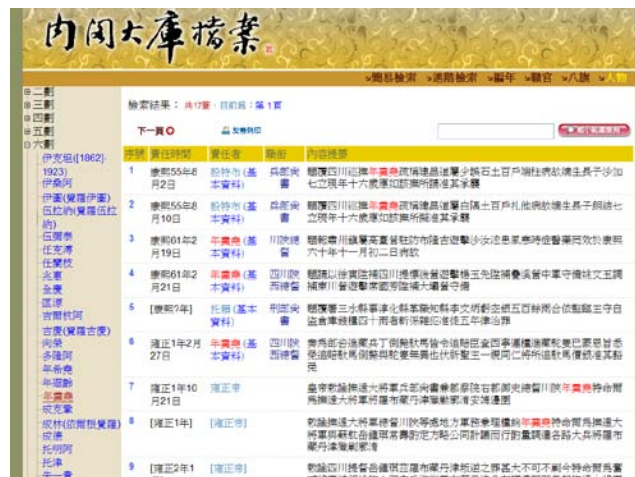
內閣大庫檔案

»簡易檢索 »進階檢索 »編年 »職官 »人物

⊞二劃
⊞三劃
⊞四劃
⊞五劃
⊟六劃
伊克坦(1862-1923)
伊桑阿
伊齋(覺羅伊齋)
伍拉納(覺羅伍拉納)
伍爾泰
任克溥
任蘭枝
光泰
全魁
匡源
吉爾杭阿
吉慶(覺羅吉慶)
向榮
多隆阿
年希堯
年遐齡
年羹堯
成克鞏
成林(欽爾根覺羅)
安德
托明阿
托津
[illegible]

檢索結果：共17筆，目前為：第1頁

下一頁

| 序號 | 責任時間 | 責任者 | 類別 | 內容提要 |
|---|---|---|---|---|
| 1 | 康熙55年8月2日 | 殷特布(基本資料) | 兵部尚書 | 題覆四川巡撫年羹堯疏請續撥土司百戶瑞柱病故嫡長子沙加七立現年十六歲應如該撫所請准其承襲 |
| 2 | 康熙55年8月10日 | 殷特布(基本資料) | 兵部尚書 | 題覆四川巡撫年羹堯疏請撥土司白馬土百戶扎他病故嫡長子歸德七立現年十六歲應如該撫所請准其承襲 |
| 3 | 康熙61年2月19日 | 年羹堯(基本資料) | 川陝總督 | 題報四川鎮標英豐營駐防布隆吉遊擊汪汝淳患風痿請旨敕部揀員補授年六十年十一月初二日病故 |
| 4 | 康熙61年2月21日 | 年羹堯(基本資料) | 四川陝西總督 | 題請以徐實陞補四川提標後營遊擊楊三先陞補叠溪營中軍守備缺文五調補寧川營遊擊 |
| 5 | [康熙?年] | 托賴(基本資料) | 刑部尚書 | 題覆署三水縣事澤化縣某縣知縣李文明動支額五百兩用合依擬議之 |
| 6 | 雍正1年2月27日 | 年羹堯(基本資料) | 四川陝西總督 | 青海部落逃叛漢土官俱散失馬匹等物 |
| 7 | 雍正1年10月21日 | 雍正帝 | | 皇帝敕諭撫遠大將軍年羹堯 |
| 8 | [雍正1年] | [雍正帝] | | 敕諭撫遠大將軍總督四川陝西等處地方軍務年羹堯 |
| 9 | [雍正2年1月] | [雍正帝] | | 敕諭四川總督 |